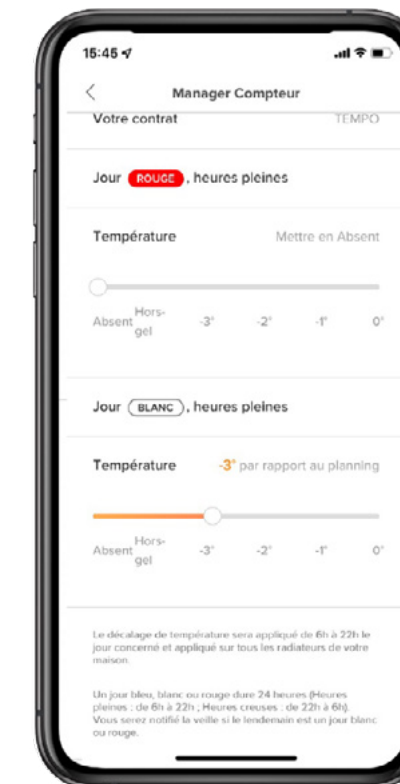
15:45

Manager Compteur

Votre contrat TEMPO

Jour ROUGE, heures pleines

Température Mettre en Absent

Absent Hors-gel -3° -2° -1° 0°

Jour BLANC, heures pleines

Température -3° par rapport au planning

Absent Hors-gel -3° -2° -1° 0°

Le décalage de température sera appliqué de 6h à 22h le jour concerné et appliqué sur tous les radiateurs de votre maison.

Un jour bleu, blanc ou rouge dure 24 heures (Heures pleines : de 6h à 22h ; Heures creuses : de 22h à 6h). Vous serez notifié la veille si le lendemain est un jour blanc ou rouge.